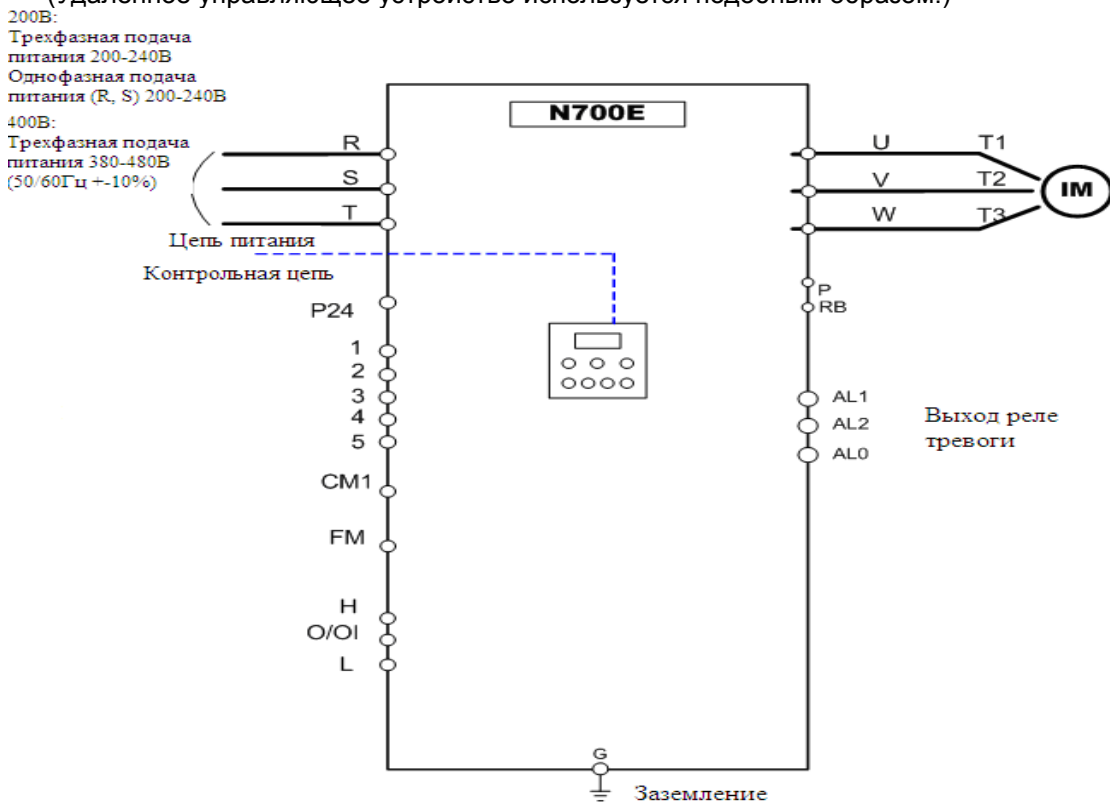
(удаленное управляющее устройство используется подобным образом.)

200В:
Трехфазная подача питания 200-240В
Однофазная подача питания (R, S) 200-240В
400В:
Трехфазная подача питания 380-480В (50/60Гц +-10%)

N700E

R
S
T
Цепь питания
Контрольная цепь
P24
1
2
3
4
5
CM1
FM
H
O/OI
L

U
V
W
T1
T2
T3
IM
P
RB
AL1
AL2
AL0
Выход реле тревоги

G
Заземление